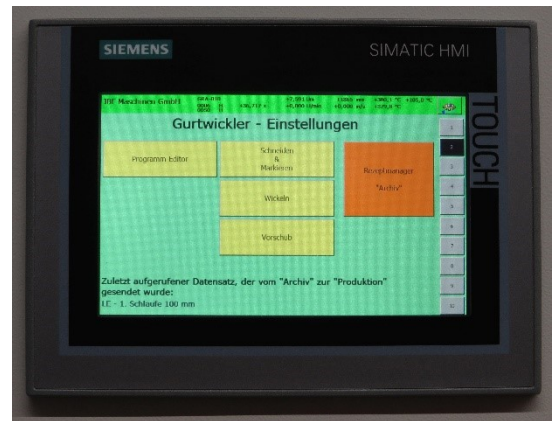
SIEMENS

SIMATIC HMI

TOUCH

IBF Maschinen GmbH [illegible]

Gurtwickler - Einstellungen

Programm Editor

Schneiden & Markieren

Wickeln

Vorschub

Rezeptmanager "Archiv"

Zuletzt aufgerufener Datensatz, der vom "Archiv" zur "Produktion" gesendet wurde:
I.E - 1. Schlaufe 100 mm